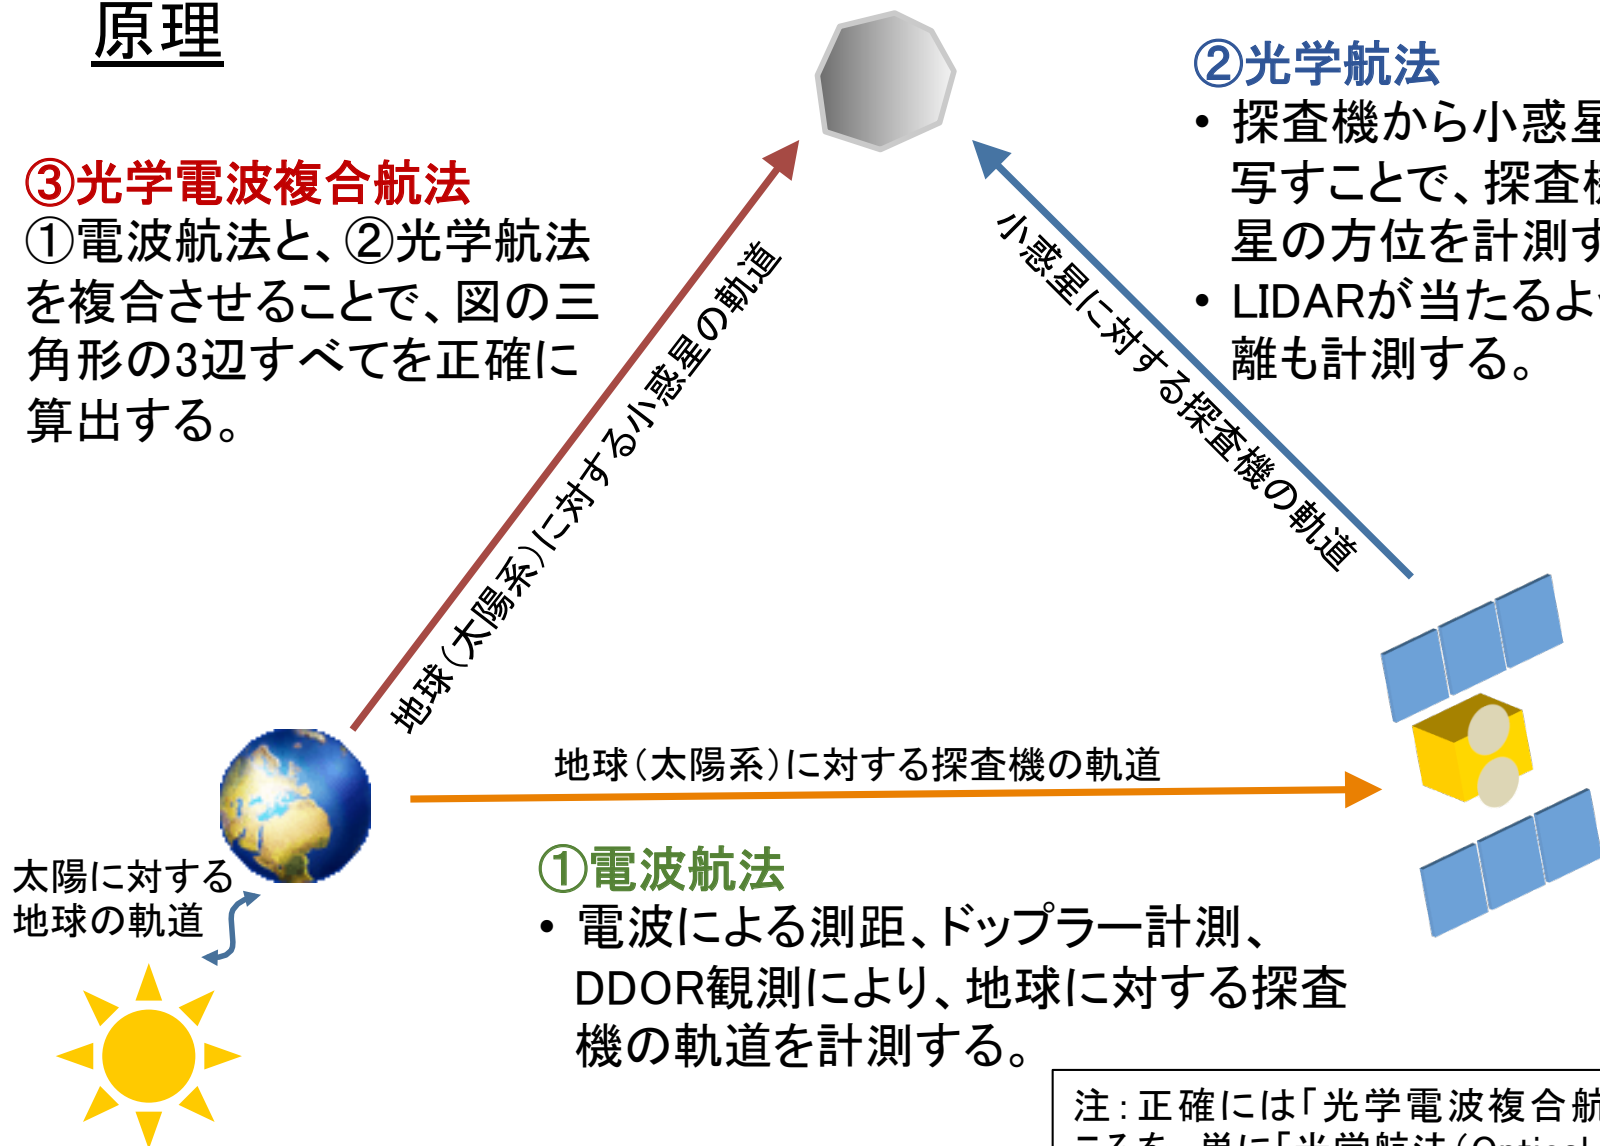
原理

③光学電波複合航法
①電波航法と、②光学航法を複合させることで、図の三角形の3辺すべてを正確に算出する。

②光学航法
• 探査機から小惑星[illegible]写すことで、探査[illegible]星の方位を計測す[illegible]
• LIDARが当たるよ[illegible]離も計測する。

地球(太陽系)に対する小惑星の軌道

小惑星に対する探査機の軌道

地球(太陽系)に対する探査機の軌道

太陽に対する地球の軌道

①電波航法
• 電波による測距、ドップラー計測、DDOR観測により、地球に対する探査機の軌道を計測する。

注：正確には「光学電波複合航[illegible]
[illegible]